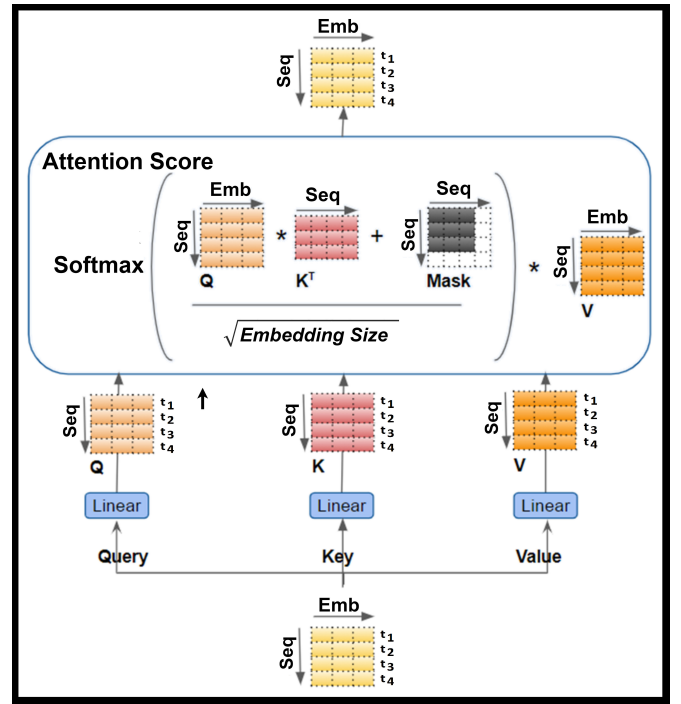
Emb
Seq
$t_1$
$t_2$
$t_3$
$t_4$

Attention Score

Softmax

Emb
Seq
Q
*
Seq
$K^T$
+
Seq
Seq
Mask

$\sqrt{Embedding\ Size}$

*
Emb
Seq
V

Seq
$t_1$
$t_2$
$t_3$
$t_4$
Q

Seq
$t_1$
$t_2$
$t_3$
$t_4$
K

Seq
$t_1$
$t_2$
$t_3$
$t_4$
V

Linear
Linear
Linear

Query
Key
Value

Emb
Seq
$t_1$
$t_2$
$t_3$
$t_4$